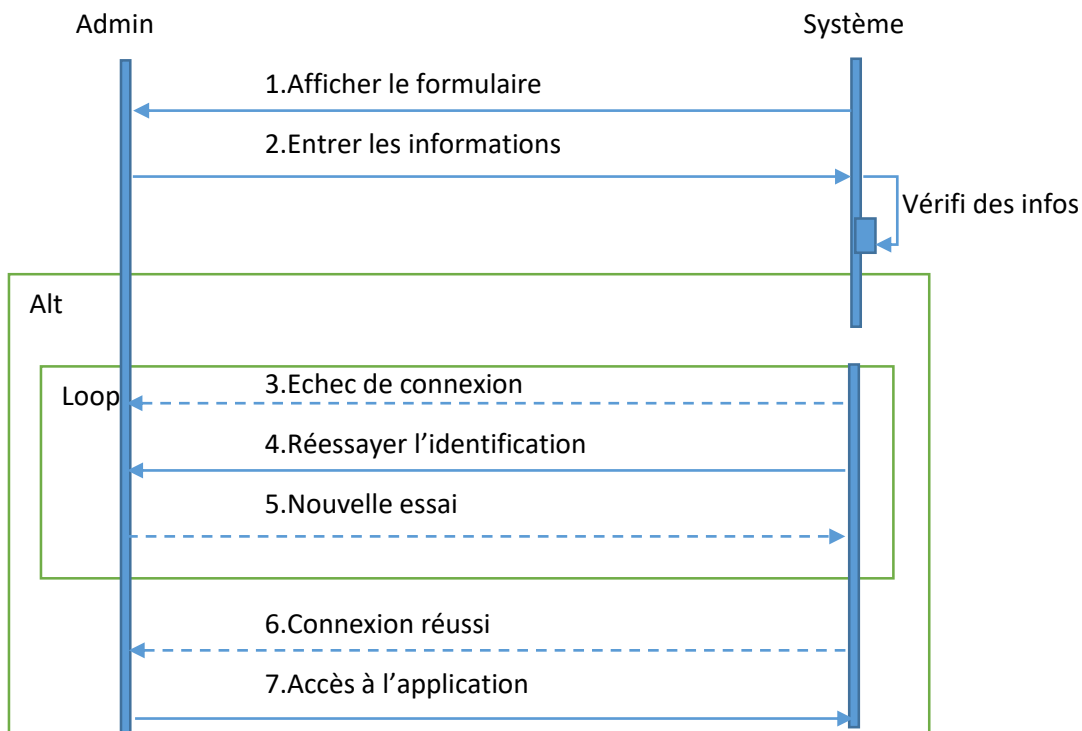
Admin

Système

1.Afficher le formulaire

2.Entrer les informations

Vérifi des infos

Alt

Loop

3.Echec de connexion

4.Réessayer l'identification

5.Nouvelle essai

6.Connexion réussi

7.Accès à l'application